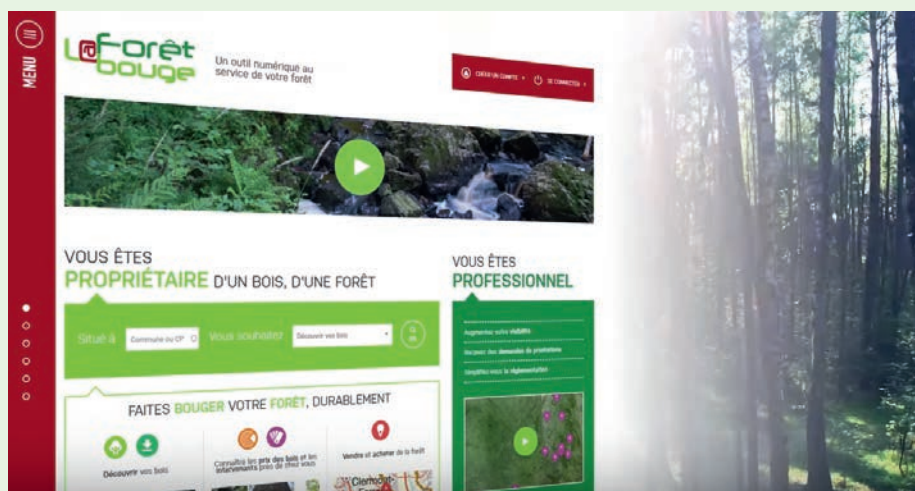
MENU

La Forêt bouge

Un outil numérique au service de votre forêt

CRÉER UN COMPTE · SE CONNECTER

VOUS ÊTES
PROPRIÉTAIRE D'UN BOIS, D'UNE FORÊT

Situé à Commune ou CP · Vous souhaitez Découvrir vos bois · OK

FAITES BOUGER VOTRE FORÊT, DURABLEMENT

Découvrir vos bois

Consultez les prix des bois et les intervenants près de chez vous

Vendre et acheter de la forêt

VOUS ÊTES
PROFESSIONNEL

Augmentez votre visibilité

Recevez des demandes de prestations

Simplifiez-vous la réglementation

Clermont